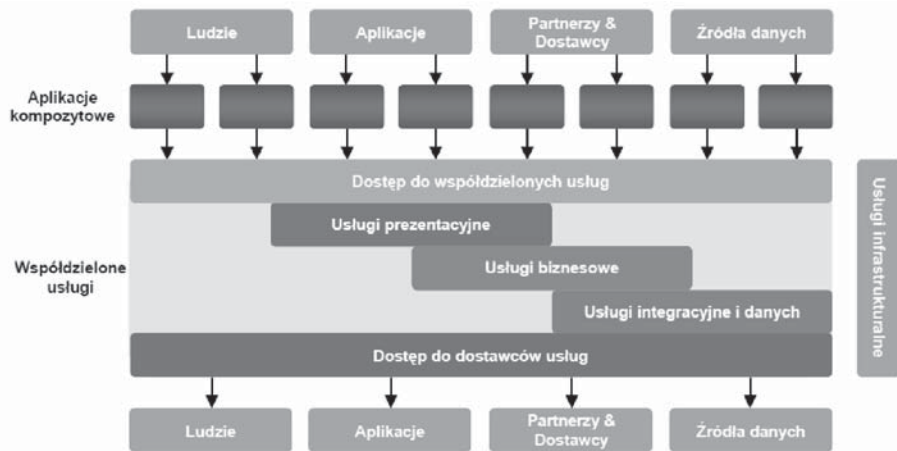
Ludzie

Aplikacje

Partnerzy & Dostawcy

Źródła danych

Aplikacje kompozytowe

Dostęp do współdzielonych usług

Usługi prezentacyjne

Współdzielone usługi

Usługi biznesowe

Usługi integracyjne i danych

Dostęp do dostawców usług

Usługi infrastrukturalne

Ludzie

Aplikacje

Partnerzy & Dostawcy

Źródła danych